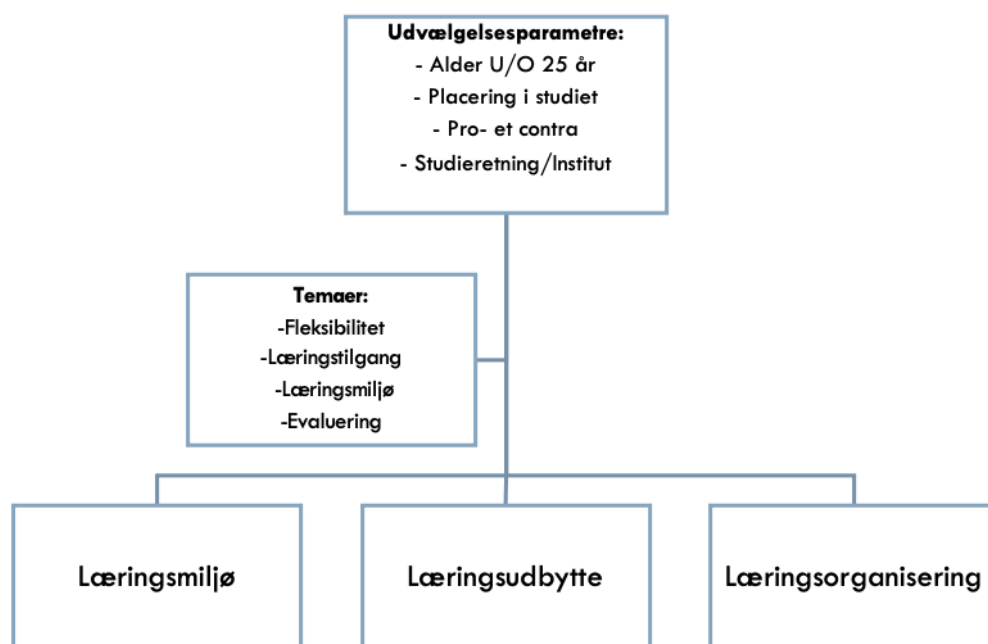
**Udvælgelsesparametre:**
- Alder U/O 25 år
- Placering i studiet
- Pro- et contra
- Studieretning/Institut

**Temaer:**
-Fleksibilitet
-Læringstilgang
-Læringsmiljø
-Evaluering

Læringsmiljø

Læringsudbytte

Læringsorganisering